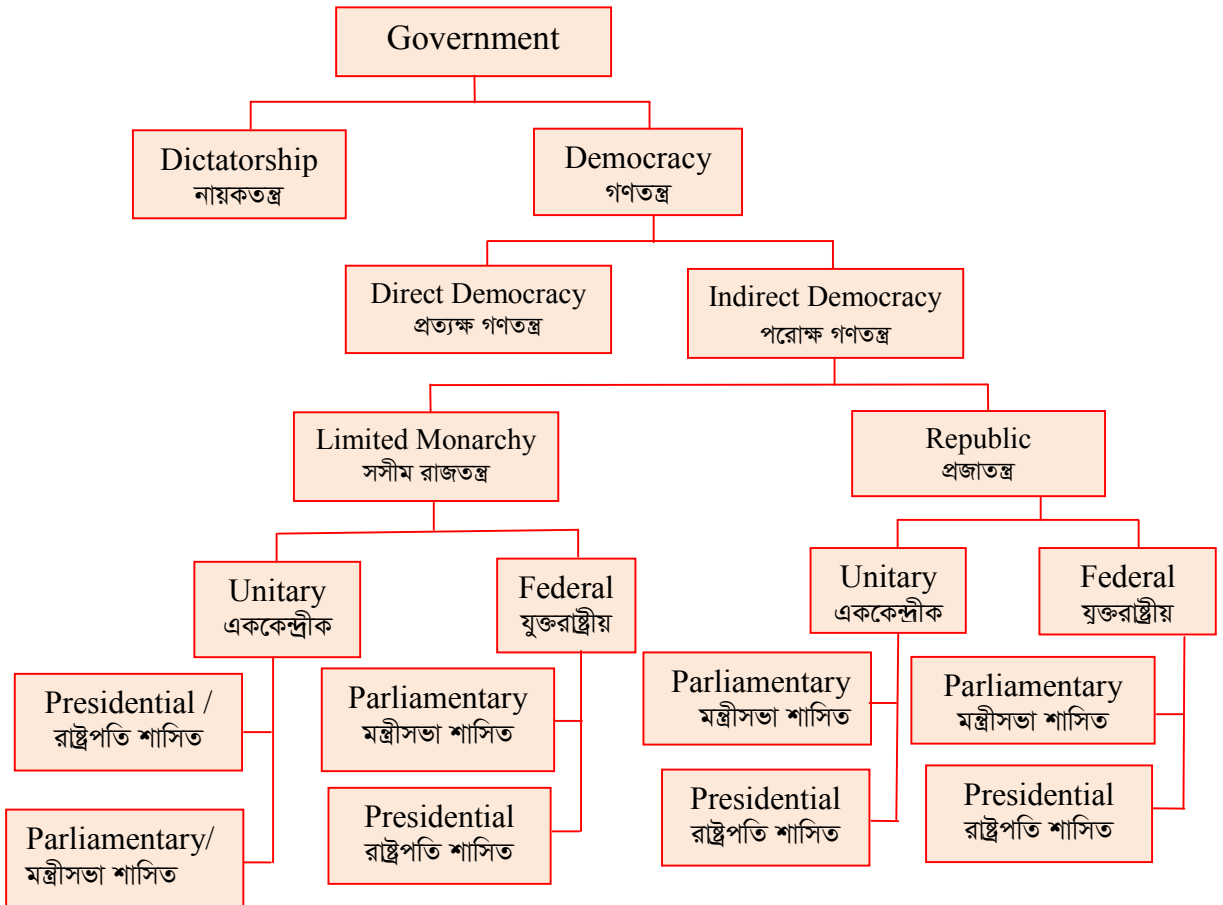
Government

Dictatorship
নায়কতন্ত্র

Democracy
গণতন্ত্র

Direct Democracy
প্রত্যক্ষ গণতন্ত্র

Indirect Democracy
পরোক্ষ গণতন্ত্র

Limited Monarchy
সসীম রাজতন্ত্র

Republic
প্রজাতন্ত্র

Unitary
এককেন্দ্রীক

Federal
যুক্তরাষ্ট্রীয়

Unitary
এককেন্দ্রীক

Federal
যুক্তরাষ্ট্রীয়

Presidential /
রাষ্ট্রপতি শাসিত

Parliamentary/
মন্ত্রীসভা শাসিত

Parliamentary
মন্ত্রীসভা শাসিত

Presidential
রাষ্ট্রপতি শাসিত

Parliamentary
মন্ত্রীসভা শাসিত

Presidential
রাষ্ট্রপতি শাসিত

Parliamentary
মন্ত্রীসভা শাসিত

Presidential
রাষ্ট্রপতি শাসিত